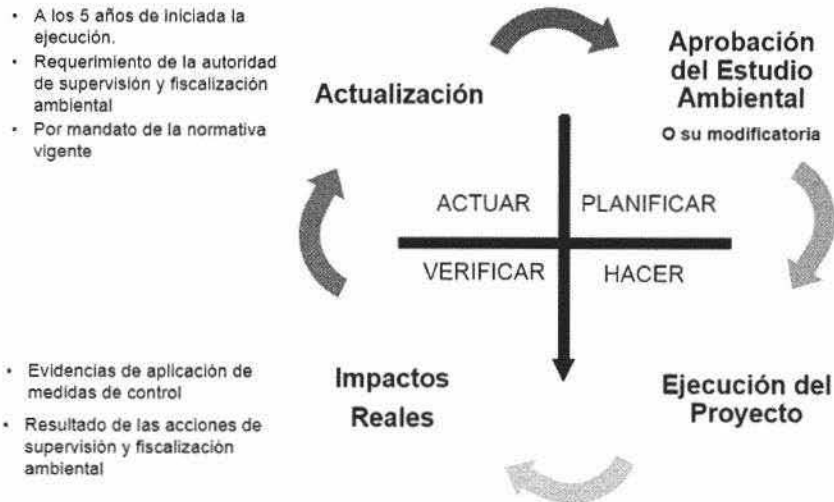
- A los 5 años de iniciada la ejecución.
- Requerimiento de la autoridad de supervisión y fiscalización ambiental
- Por mandato de la normativa vigente

Actualización

Aprobación del Estudio Ambiental

O su modificatoria

ACTUAR

PLANIFICAR

VERIFICAR

HACER

- Evidencias de aplicación de medidas de control
- Resultado de las acciones de supervisión y fiscalización ambiental

Impactos Reales

Ejecución del Proyecto